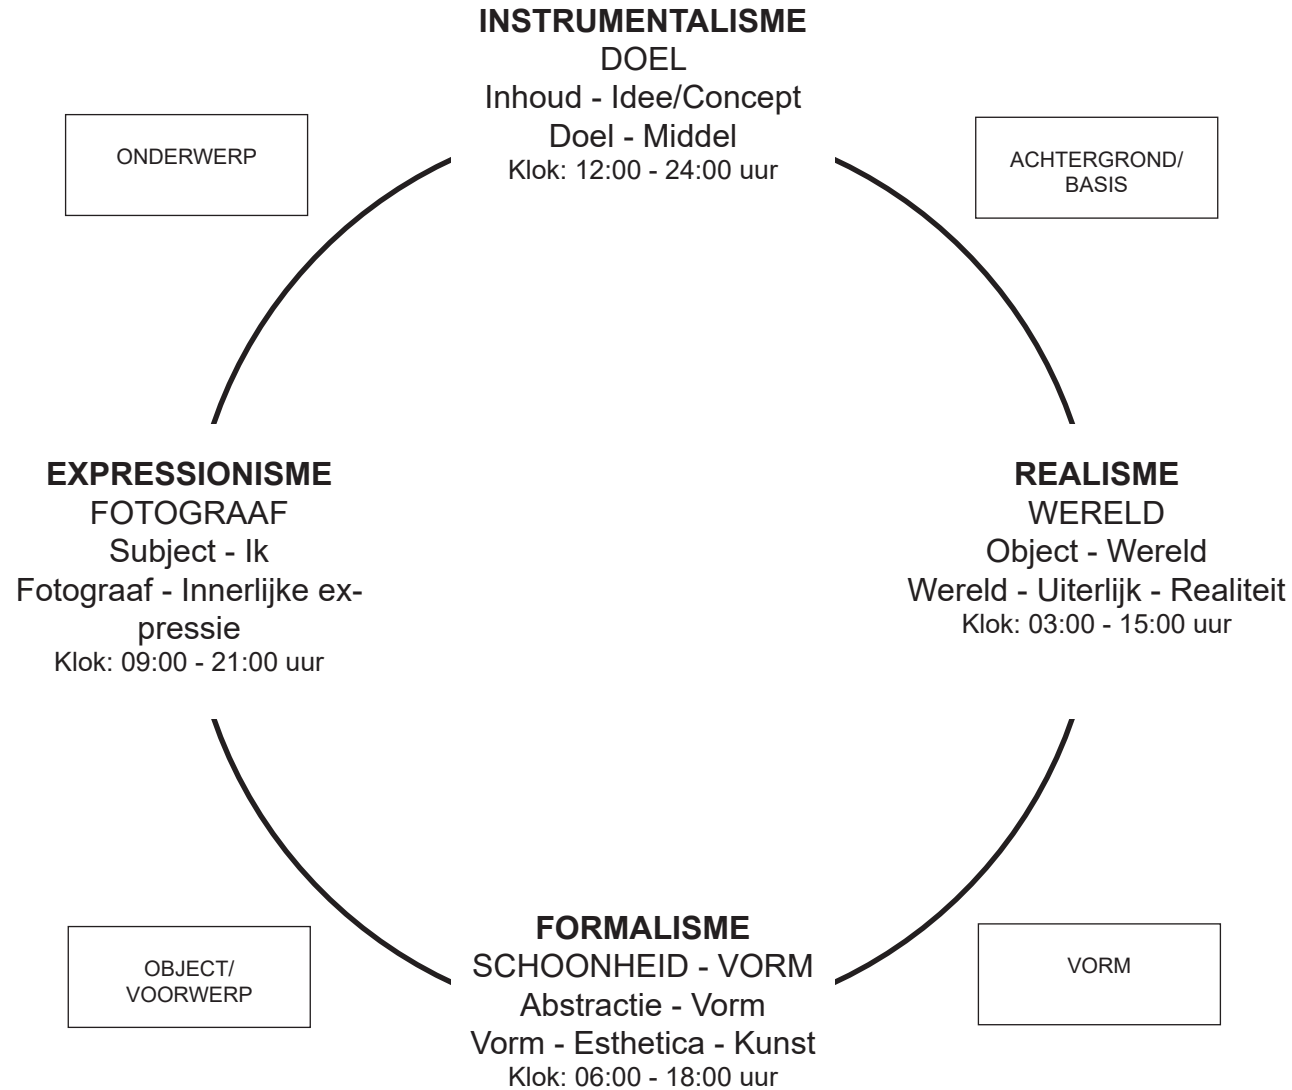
**INSTRUMENTALISME**
DOEL
Inhoud - Idee/Concept
Doel - Middel
Klok: 12:00 - 24:00 uur

ONDERWERP

ACHTERGROND/ BASIS

**EXPRESSIONISME**
FOTOGRAAF
Subject - Ik
Fotograaf - Innerlijke expressie
Klok: 09:00 - 21:00 uur

**REALISME**
WERELD
Object - Wereld
Wereld - Uiterlijk - Realiteit
Klok: 03:00 - 15:00 uur

OBJECT/ VOORWERP

**FORMALISME**
SCHOONHEID - VORM
Abstractie - Vorm
Vorm - Esthetica - Kunst
Klok: 06:00 - 18:00 uur

VORM